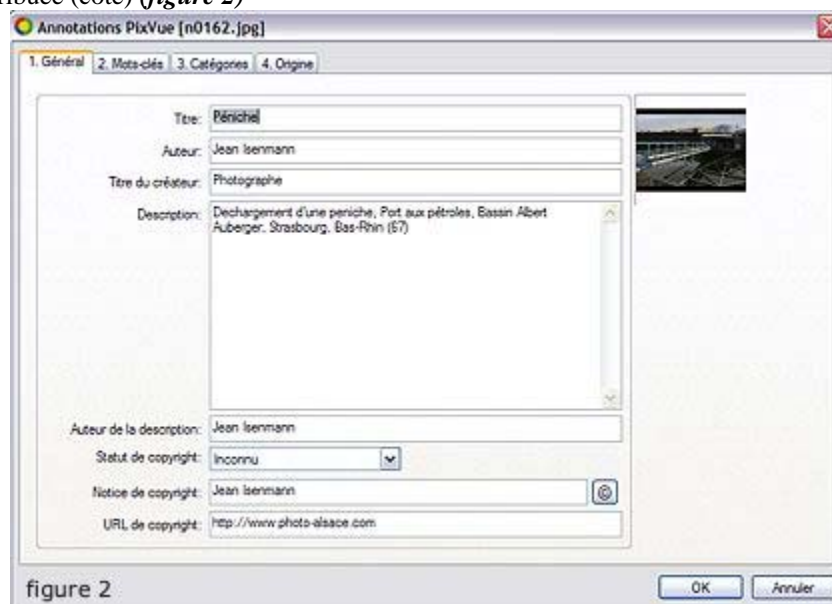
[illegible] (côté) *figure 2)*

Annotations PixVue [n0162.jpg]

1. Général | 2. Mots-clés | 3. Catégories | 4. Origine

Titre: Péniche

Auteur: Jean Isenmann

Titre du créateur: Photographe

Description: Dechargement d'une peniche, Port aux pétroles, Bassin Albert Auberger, Strasbourg, Bas-Rhin (67)

Auteur de la description: Jean Isenmann

Statut de copyright: Inconnu

Notice de copyright: Jean Isenmann

URL de copyright: http://www.photo-alsace.com

figure 2

OK

Annuler